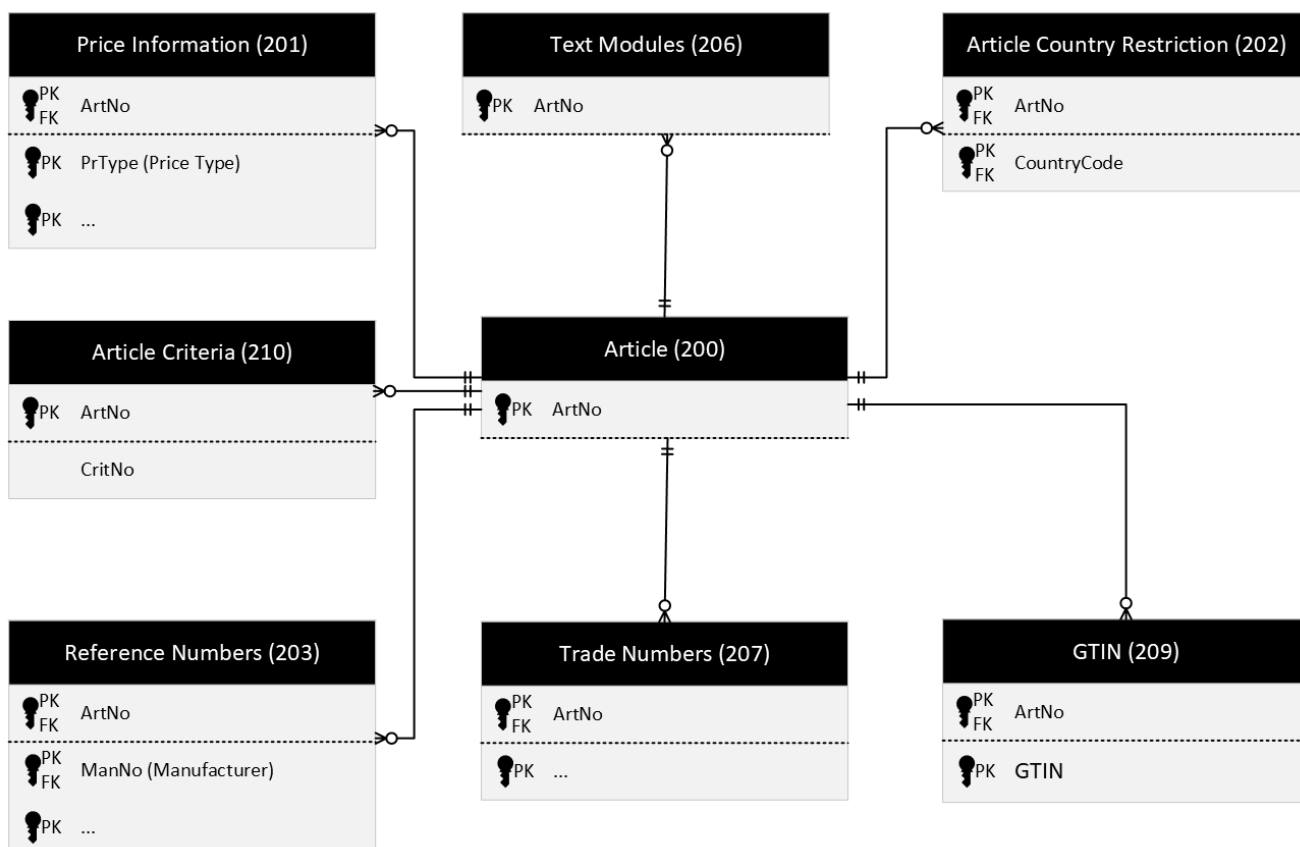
Price Information (201)

PK FK ArtNo

PK PrType (Price Type)

PK ...

Text Modules (206)

PK ArtNo

Article Country Restriction (202)

PK FK ArtNo

PK FK CountryCode

Article Criteria (210)

PK ArtNo

CritNo

Article (200)

PK ArtNo

Reference Numbers (203)

PK FK ArtNo

PK FK ManNo (Manufacturer)

PK ...

Trade Numbers (207)

PK FK ArtNo

PK ...

GTIN (209)

PK FK ArtNo

PK GTIN